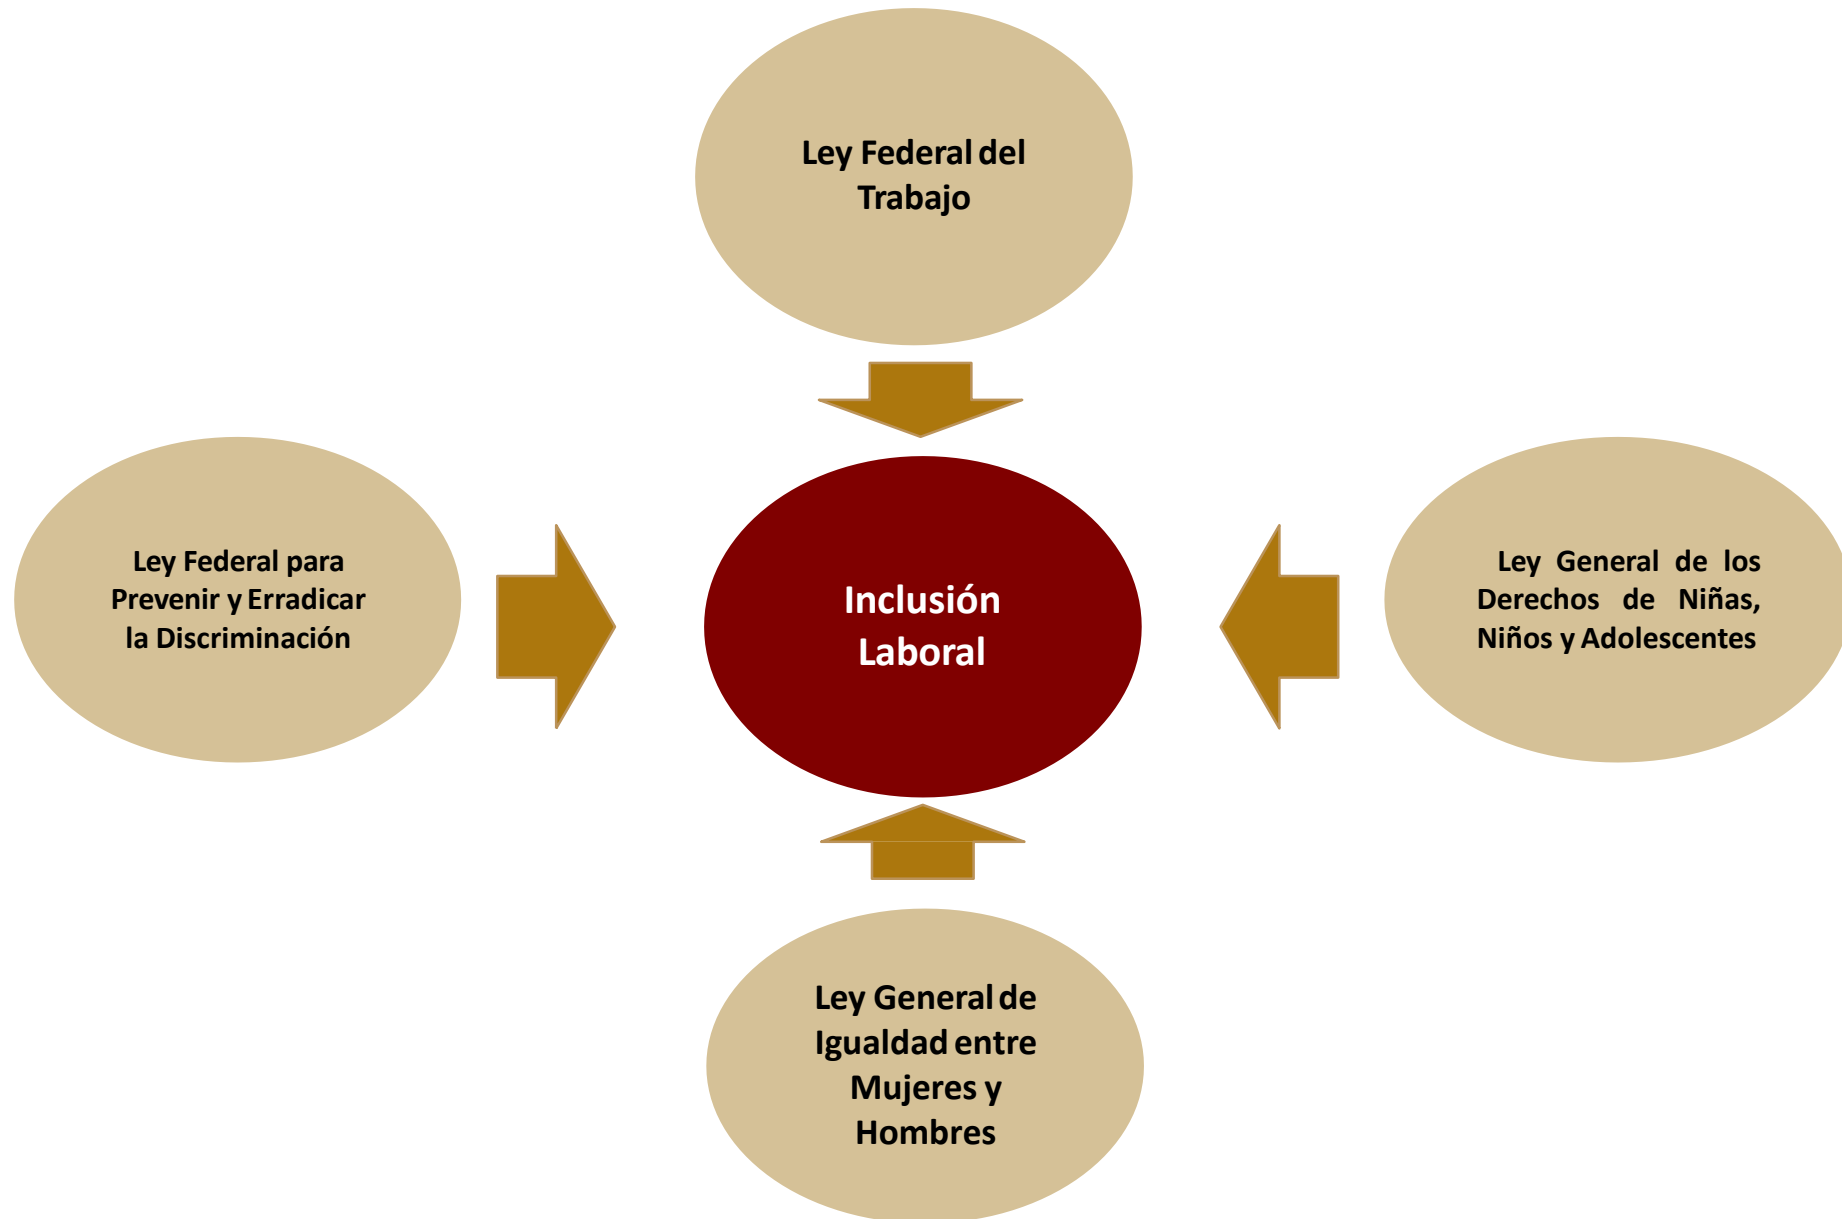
Ley Federal del Trabajo

Ley Federal para Prevenir y Erradicar la Discriminación

Inclusión Laboral

Ley General de los Derechos de Niñas, Niños y Adolescentes

Ley General de Igualdad entre Mujeres y Hombres